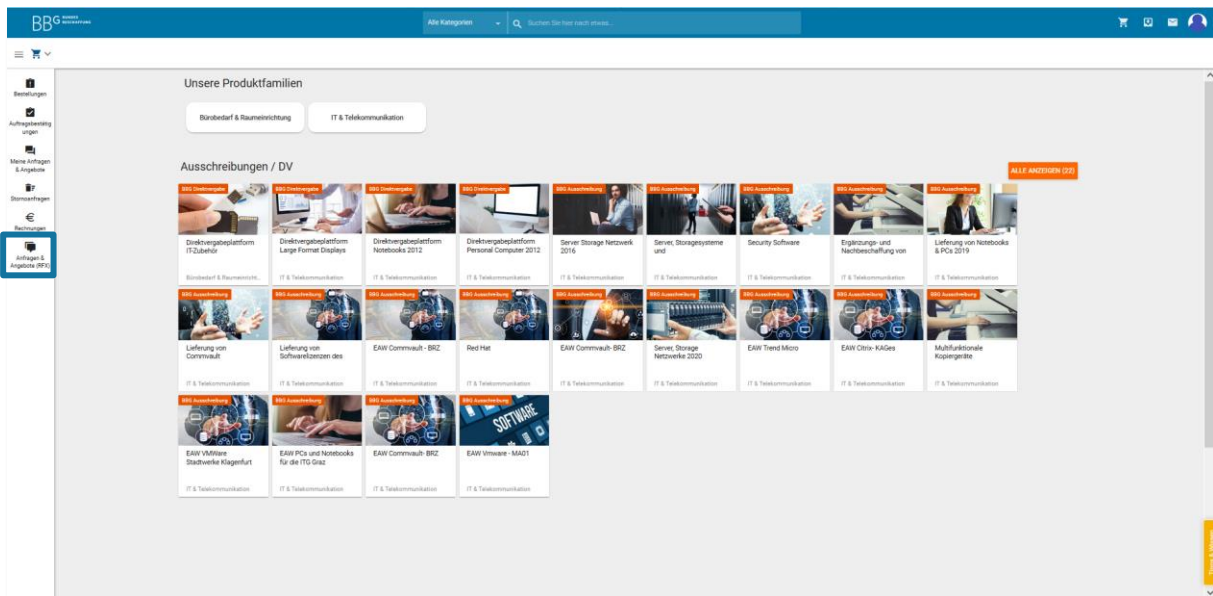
BBG BUNDES BESCHAFFUNG

Alle Kategorien

Suchen Sie hier nach etwas...

Bestellungen

Auftragsbestätigungen

Meine Anfragen & Angebote

Stornoanfragen

Rechnungen

Anfragen & Angebote (RFX)

Unsere Produktfamilien

Bürobedarf & Raumeinrichtung

IT & Telekommunikation

Ausschreibungen / DV

ALLE ANZEIGEN (22)

BBG Direktvergabe
Direktvergabeplattform IT-Zubehör
Bürobedarf & Raumeinricht...

BBG Direktvergabe
Direktvergabeplattform Large Format Displays
IT & Telekommunikation

BBG Direktvergabe
Direktvergabeplattform Notebooks 2012
IT & Telekommunikation

BBG Direktvergabe
Direktvergabeplattform Personal Computer 2012
IT & Telekommunikation

BBG Ausschreibung
Server Storage Netzwerk 2016
IT & Telekommunikation

BBG Ausschreibung
Server, Storagesysteme und
IT & Telekommunikation

BBG Ausschreibung
Security Software
IT & Telekommunikation

BBG Ausschreibung
Ergänzungs- und Nachbeschaffung von
IT & Telekommunikation

BBG Ausschreibung
Lieferung von Notebooks & PCs 2019
IT & Telekommunikation

BBG Ausschreibung
Lieferung von Commvault
IT & Telekommunikation

BBG Ausschreibung
Lieferung von Softwarelizenzen des
IT & Telekommunikation

BBG Ausschreibung
EAW Commvault - BRZ
IT & Telekommunikation

BBG Ausschreibung
Red Hat
IT & Telekommunikation

BBG Ausschreibung
EAW Commvault- BRZ
IT & Telekommunikation

BBG Ausschreibung
Server, Storage Netzwerke 2020
IT & Telekommunikation

BBG Ausschreibung
EAW Trend Micro
IT & Telekommunikation

BBG Ausschreibung
EAW Citrix- KAGes
IT & Telekommunikation

BBG Ausschreibung
Multifunktionale Kopiergeräte
IT & Telekommunikation

BBG Ausschreibung
EAW VMWare Stadtwerke Klagenfurt
IT & Telekommunikation

BBG Ausschreibung
EAW PCs und Notebooks für die ITG Graz
IT & Telekommunikation

BBG Ausschreibung
EAW Commvault- BRZ
IT & Telekommunikation

BBG Ausschreibung
SOFTWARE
EAW Vmware - MA01
IT & Telekommunikation